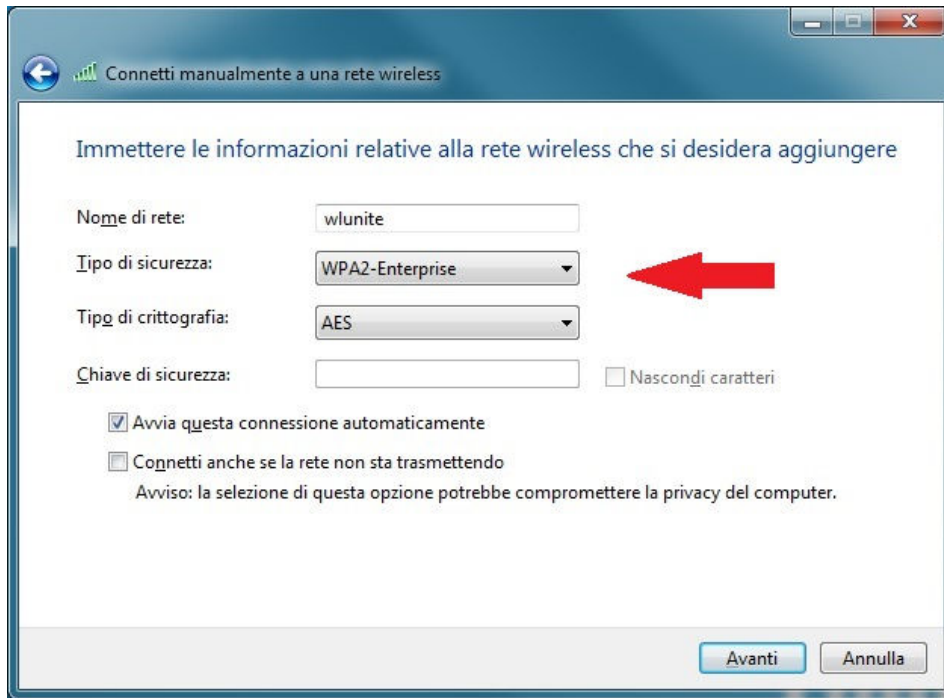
Connetti manualmente a una rete wireless

Immettere le informazioni relative alla rete wireless che si desidera aggiungere

Nome di rete: wlunite

Tipo di sicurezza: WPA2-Enterprise

Tipo di crittografia: AES

Chiave di sicurezza:

Nascondi caratteri

Avvia questa connessione automaticamente

Connetti anche se la rete non sta trasmettendo

Avviso: la selezione di questa opzione potrebbe compromettere la privacy del computer.

Avanti

Annulla